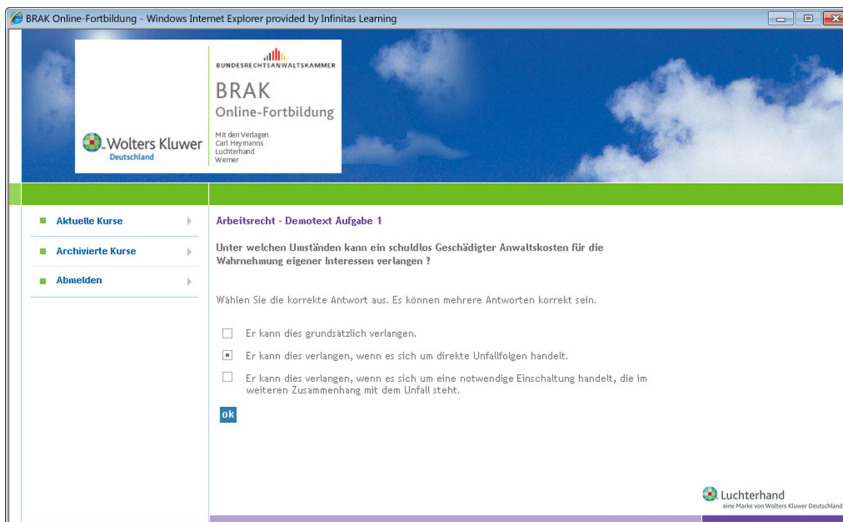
BRAK Online-Fortbildung - Windows Internet Explorer provided by Infinitas Learning

Wolters Kluwer
Deutschland

BUNDESRECHTSANWALTSKAMMER
BRAK
Online-Fortbildung
Mit den Verlagen
Carl Heymanns
Luchterhand
Werner

Aktuelle Kurse
Archivierte Kurse
Abmelden

Arbeitsrecht - Demotext Aufgabe 1

Unter welchen Umständen kann ein schuldlos Geschädigter Anwaltskosten für die Wahrnehmung eigener Interessen verlangen ?

Wählen Sie die korrekte Antwort aus. Es können mehrere Antworten korrekt sein.

Er kann dies grundsätzlich verlangen.

Er kann dies verlangen, wenn es sich um direkte Unfallfolgen handelt.

Er kann dies verlangen, wenn es sich um eine notwendige Einschaltung handelt, die im weiteren Zusammenhang mit dem Unfall steht.

ok

Luchterhand
eine Marke von Wolters Kluwer Deutschland